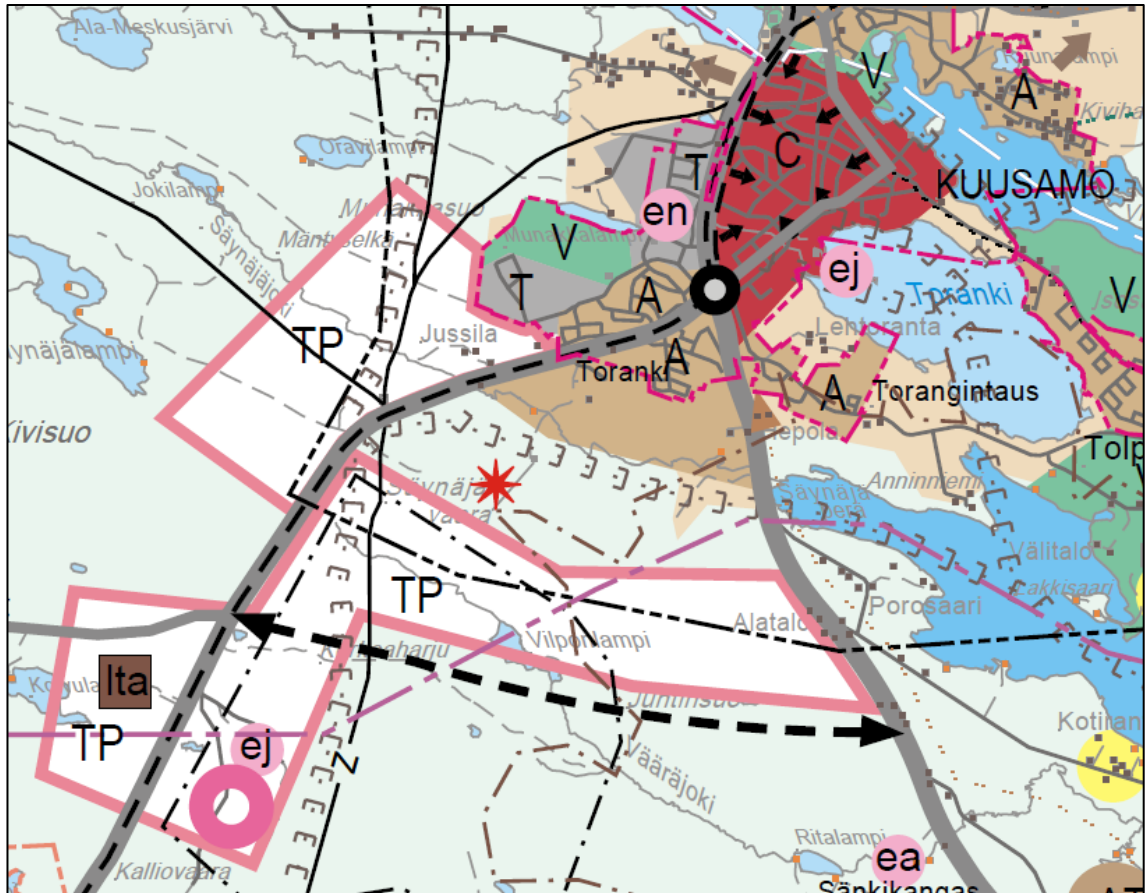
Ala-Meskusjärvi
Oravilampi
Jokilampi
Mustansuo
Mäntyselkä
Säynäjärvi
Säynäjälampi
Kivisuo
TP
Jussila
V
T
A
A
T
en
C
V
A
KUUSAMO
ej
Toranki
Lentoranta
Toranki
A
Torangintaus
Tolp
V
Jepola
Anninniemi
Säynäjä
Säynäjä
vaara
TP
Porosaari
Välitalo
Lakkisaari
Vilpolampi
Alatalo
Ita
Koivula
TP
ej
Juntinsuo
Vääräjoki
Kotira
Ritalampi
Kalliovaara
ea
Sänkikangas